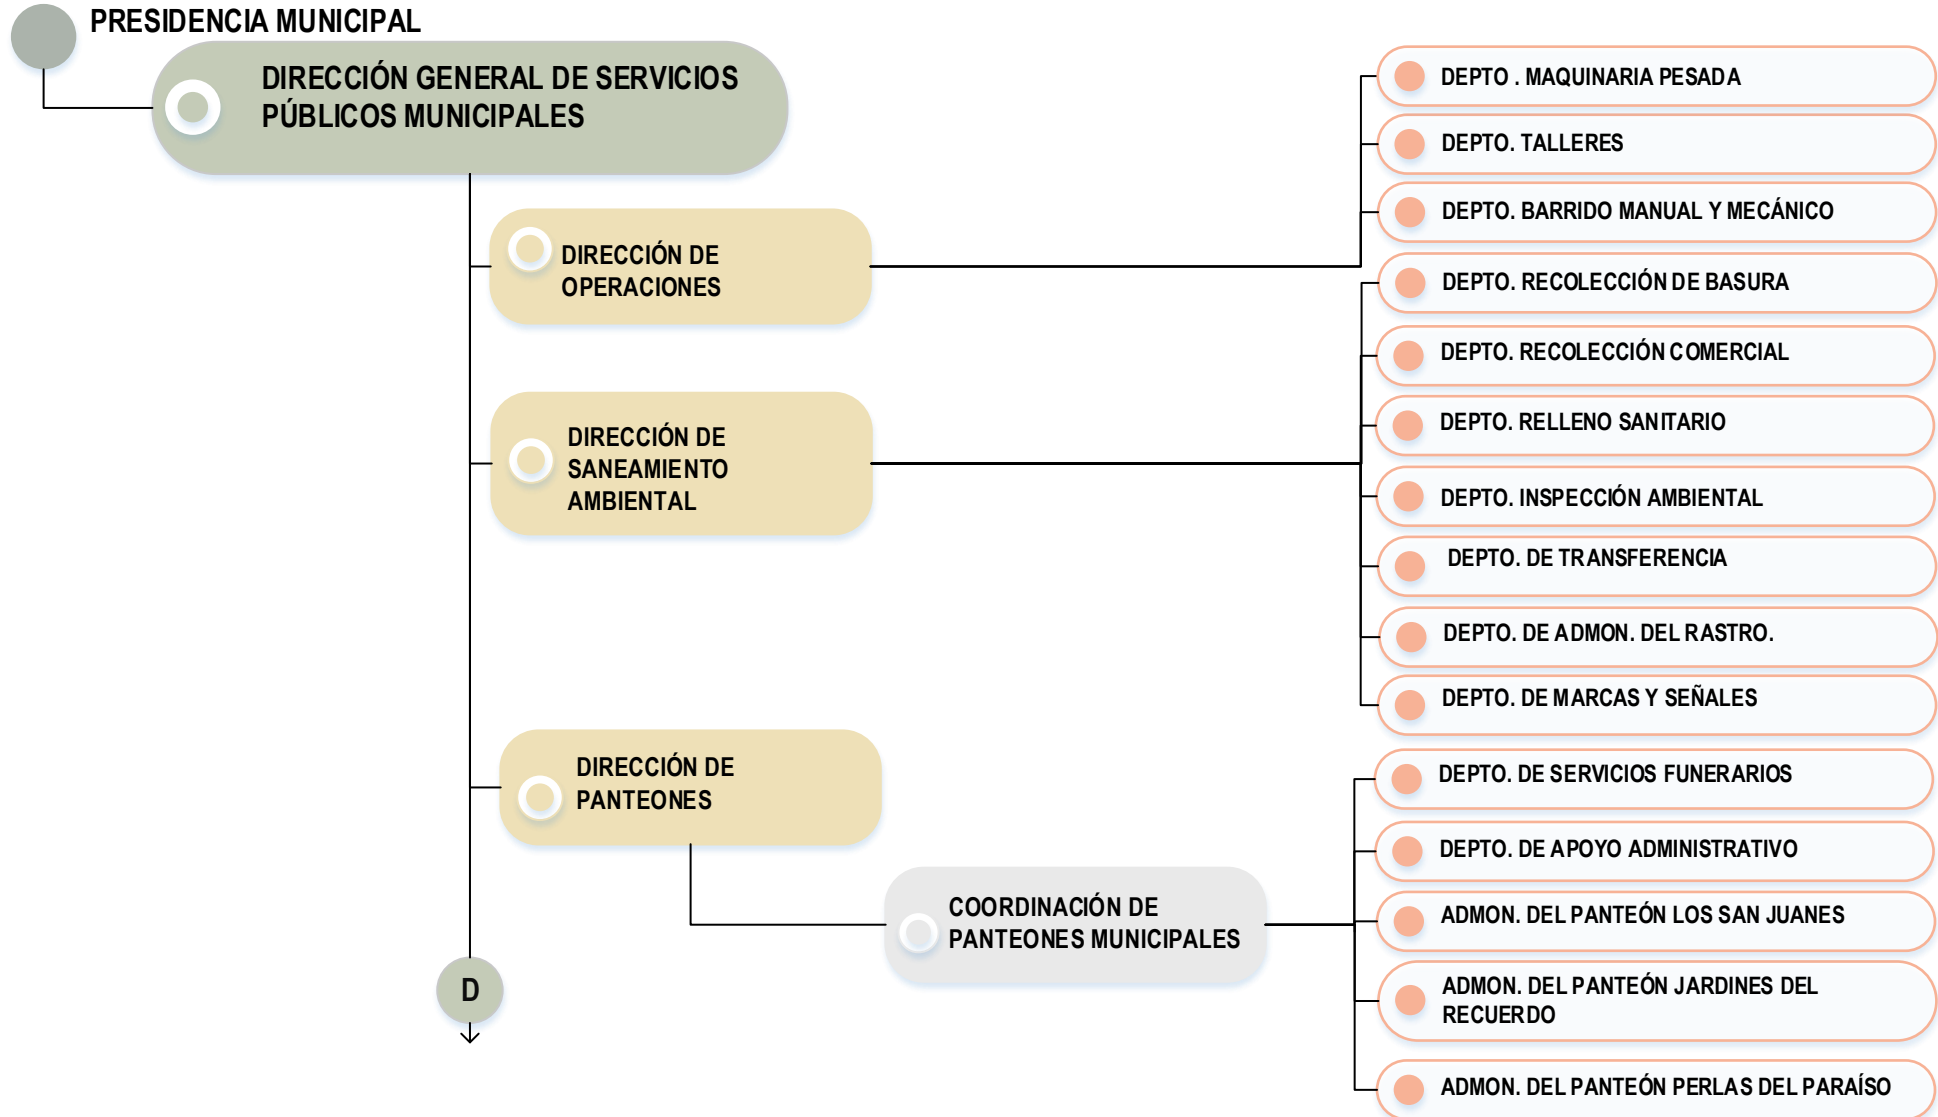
PRESIDENCIA MUNICIPAL

DIRECCIÓN GENERAL DE SERVICIOS PÚBLICOS MUNICIPALES

DIRECCIÓN DE OPERACIONES

DEPTO . MAQUINARIA PESADA

DEPTO. TALLERES

DEPTO. BARRIDO MANUAL Y MECÁNICO

DIRECCIÓN DE SANEAMIENTO AMBIENTAL

DEPTO. RECOLECCIÓN DE BASURA

DEPTO. RECOLECCIÓN COMERCIAL

DEPTO. RELLENO SANITARIO

DEPTO. INSPECCIÓN AMBIENTAL

DEPTO. DE TRANSFERENCIA

DEPTO. DE ADMON. DEL RASTRO.

DEPTO. DE MARCAS Y SEÑALES

DIRECCIÓN DE PANTEONES

COORDINACIÓN DE PANTEONES MUNICIPALES

DEPTO. DE SERVICIOS FUNERARIOS

DEPTO. DE APOYO ADMINISTRATIVO

ADMON. DEL PANTEÓN LOS SAN JUANES

ADMON. DEL PANTEÓN JARDINES DEL RECUERDO

ADMON. DEL PANTEÓN PERLAS DEL PARAÍSO

D